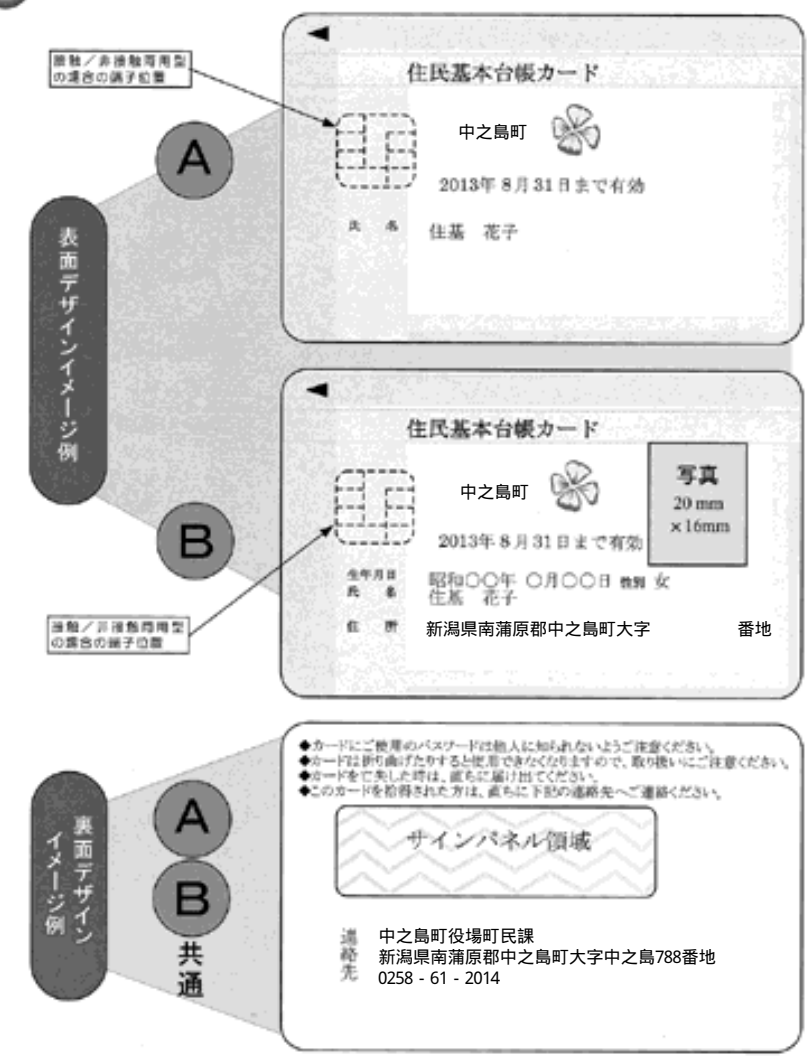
接触／非接触両用型の場合の端子位置

A

表面デザインイメージ例

住民基本台帳カード

中之島町

2013年 8月 31日まで有効

氏 名　住基　花子

住民基本台帳カード

中之島町

写真
20 mm
×16mm

2013年 8月 31日まで有効

B

生年月日　昭和〇〇年 〇月〇〇日 性別 女
氏 名　住基　花子

接触／非接触両用型の場合の端子位置

住 所　新潟県南蒲原郡中之島町大字　　番地

裏面デザインイメージ例

A

B

共通

◆カードにご使用のパスワードは他人に知られないようご注意ください。
◆カードは折り曲げたりすると使用できなくなりますので、取り扱いにご注意ください。
◆カードを亡失した時は、直ちに届け出てください。
◆このカードを拾得された方は、直ちに下記の連絡先へご連絡ください。

サインパネル領域

連絡先　中之島町役場町民課
新潟県南蒲原郡中之島町大字中之島788番地
0258 - 61 - 2014